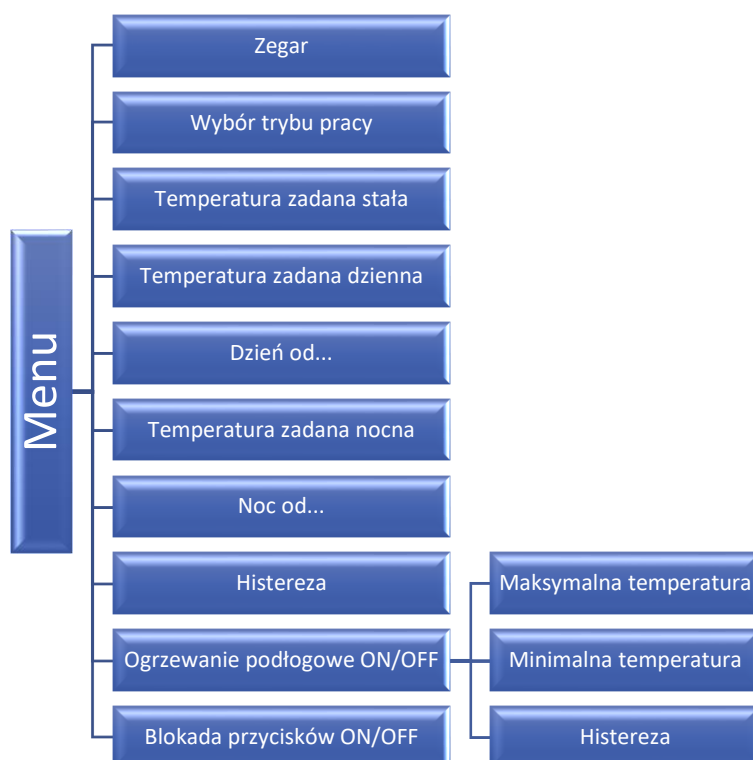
Menu

Zegar

Wybór trybu pracy

Temperatura zadana stała

Temperatura zadana dzienna

Dzień od...

Temperatura zadana nocna

Noc od...

Histereza

Ogrzewanie podłogowe ON/OFF

Maksymalna temperatura

Minimalna temperatura

Histereza

Blokada przycisków ON/OFF